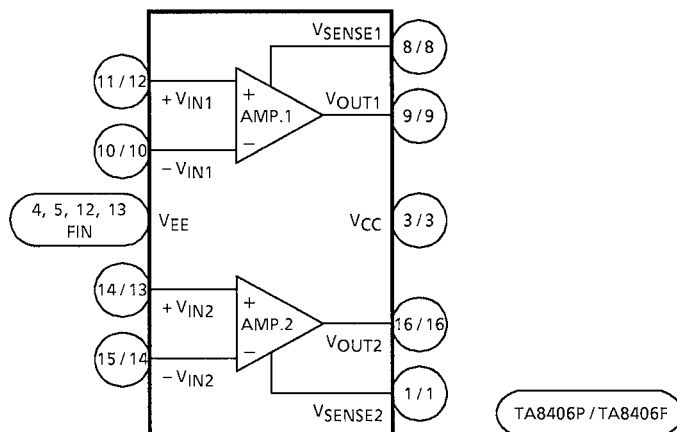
$V_{SENSE1}$

8 / 8

11 / 12

$+V_{IN1}$

+

AMP.1

$V_{OUT1}$

9 / 9

10 / 10

$-V_{IN1}$

−

4, 5, 12, 13 FIN

$V_{EE}$

$V_{CC}$

3 / 3

14 / 13

$+V_{IN2}$

+

AMP.2

16 / 16

$V_{OUT2}$

15 / 14

$-V_{IN2}$

−

1 / 1

$V_{SENSE2}$

TA8406P / TA8406F